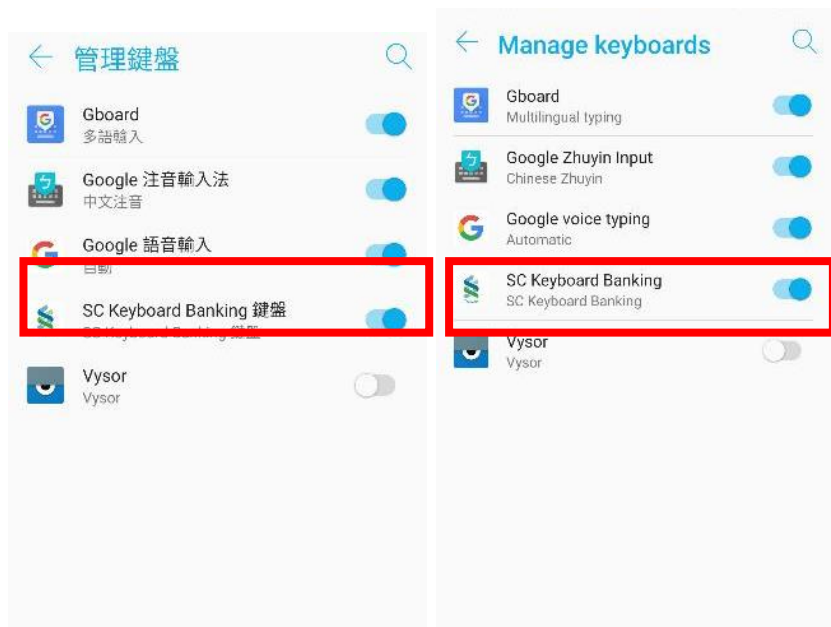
管理鍵盤

Gboard
多語輸入

Google 注音輸入法
中文注音

Google 語音輸入
自動

SC Keyboard Banking 鍵盤
SC Keyboard Banking 鍵盤

Vysor
Vysor

Manage keyboards

Gboard
Multilingual typing

Google Zhuyin Input
Chinese Zhuyin

Google voice typing
Automatic

SC Keyboard Banking
SC Keyboard Banking

Vysor
Vysor